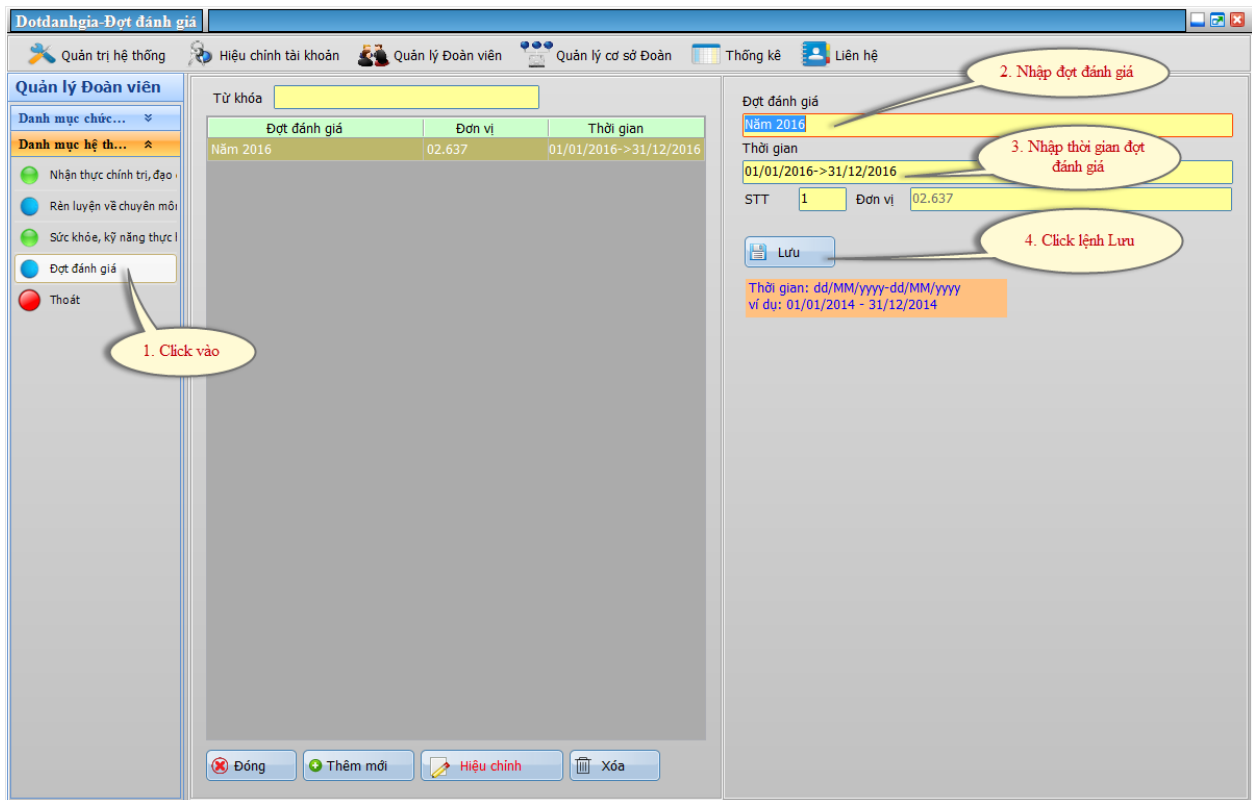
Dotdanhgia-Đợt đánh giá

Quản trị hệ thống Hiệu chỉnh tài khoản Quản lý Đoàn viên Quản lý cơ sở Đoàn Thống kê Liên hệ

Quản lý Đoàn viên

Danh mục chức...

Danh mục hệ th...

Nhận thực chính trị, đạo

Rèn luyện về chuyên môn

Sức khỏe, kỹ năng thực l

Đợt đánh giá

Thoát

1. Click vào

Từ khóa

| Đợt đánh giá | Đơn vị | Thời gian |
|---|---|---|
| Năm 2016 | 02.637 | 01/01/2016->31/12/2016 |

Đóng Thêm mới Hiệu chỉnh Xóa

2. Nhập đợt đánh giá

Đợt đánh giá

Năm 2016

Thời gian

3. Nhập thời gian đợt đánh giá

01/01/2016->31/12/2016

STT 1 Đơn vị 02.637

Lưu

4. Click lệnh Lưu

Thời gian: dd/MM/yyyy-dd/MM/yyyy
ví dụ: 01/01/2014 - 31/12/2014